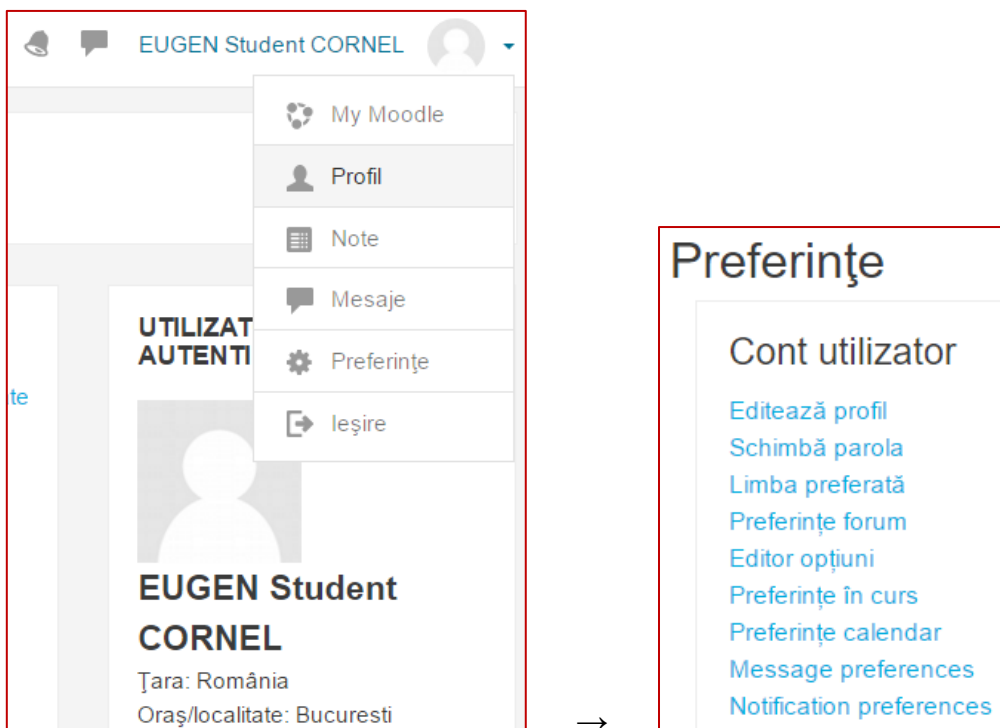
EUGEN Student CORNEL

My Moodle
Profil
Note
Mesaje
Preferinţe
Ieşire

UTILIZAT
AUTENTI

te

EUGEN Student CORNEL

Ţara: România
Oraş/localitate: Bucuresti

→

Preferinţe

Cont utilizator

Editează profil
Schimbă parola
Limba preferată
Preferinţe forum
Editor opțiuni
Preferințe în curs
Preferințe calendar
Message preferences
Notification preferences